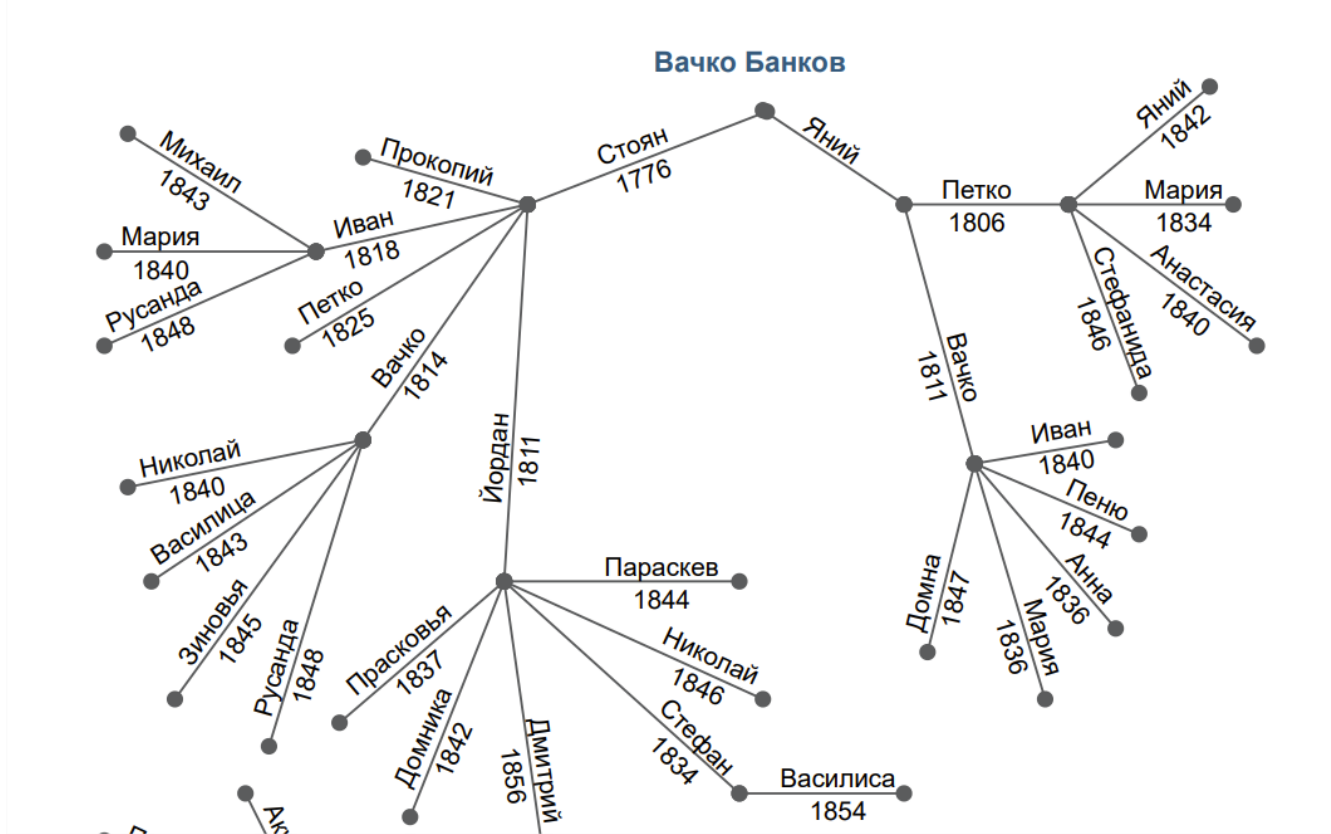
Вачко Банков

Стоян
1776

Яний

Петко
1806

Яний
1842

Мария
1834

Анастасия
1840

Стефанида
1846

Вачко
1811

Иван
1840

Пеню
1844

Анна
1836

Мария
1836

Домна
1847

Прокопий
1821

Иван
1818

Михаил
1843

Мария
1840

Русанда
1848

Петко
1825

Вачко
1814

Николай
1840

Василица
1843

Зиновья
1845

Русанда
1848

Йордан
1811

Параскев
1844

Николай
1846

Стефан
1834

Василиса
1854

Прасковья
1837

Домника
1842

Дмитрий
1856

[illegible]